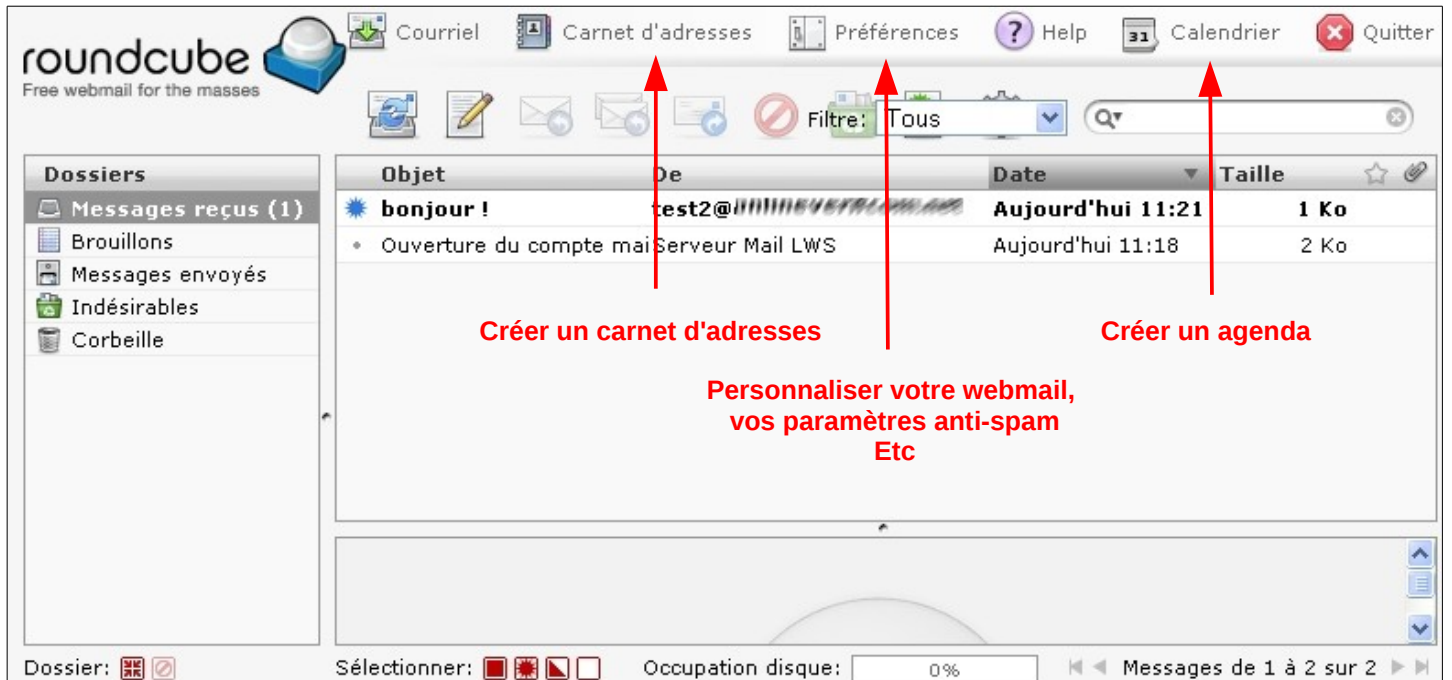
roundcube
Free webmail for the masses

Courriel Carnet d'adresses Préférences Help Calendrier Quitter

Filtre: Tous

Dossiers
Messages reçus (1)
Brouillons
Messages envoyés
Indésirables
Corbeille

| Objet | De | Date | Taille |
|---|---|---|---|
| bonjour ! | test2@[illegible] | Aujourd'hui 11:21 | 1 Ko |
| Ouverture du compte mai | Serveur Mail LWS | Aujourd'hui 11:18 | 2 Ko |

Créer un carnet d'adresses

Créer un agenda

Personnaliser votre webmail, vos paramètres anti-spam Etc

Dossier:

Sélectionner:

Occupation disque: 0%

Messages de 1 à 2 sur 2